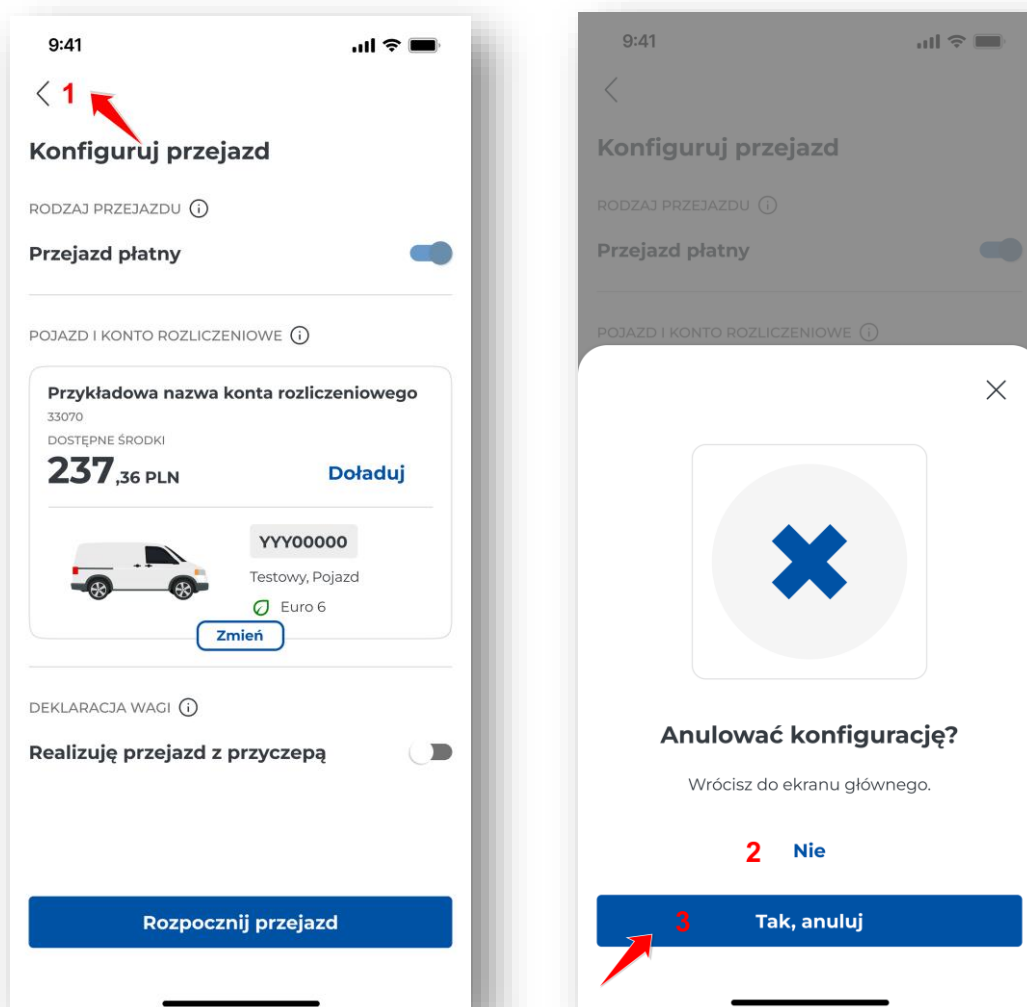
9:41

< 1

Konfiguruj przejazd

RODZAJ PRZEJAZDU

Przejazd płatny

POJAZD I KONTO ROZLICZENIOWE

Przykładowa nazwa konta rozliczeniowego
33070
DOSTĘPNE ŚRODKI
237,36 PLN
Doładuj

YYY00000
Testowy, Pojazd
Euro 6
Zmień

DEKLARACJA WAGI

Realizuję przejazd z przyczepą

Rozpocznij przejazd

9:41

Konfiguruj przejazd

RODZAJ PRZEJAZDU

Przejazd płatny

POJAZD I KONTO ROZLICZENIOWE

Anulować konfigurację?

Wrócisz do ekranu głównego.

2 Nie

3 Tak, anuluj